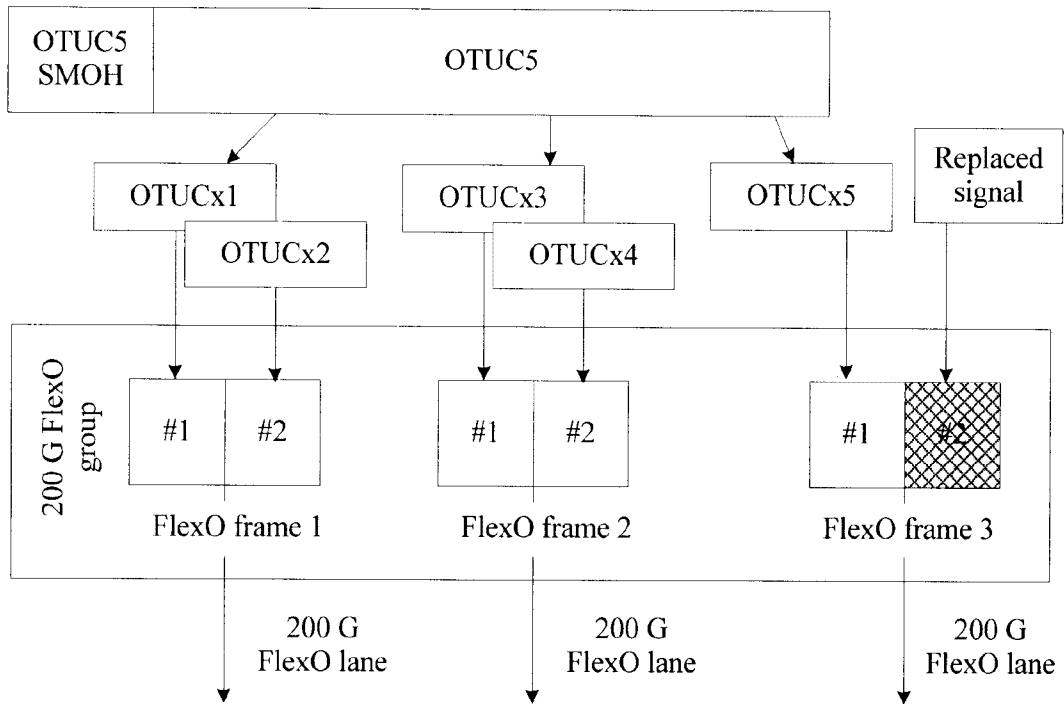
OTUC5 SMOH

OTUC5

OTUCx1

OTUCx2

OTUCx3

OTUCx4

OTUCx5

Replaced signal

200 G FlexO group

#1

#2

FlexO frame 1

#1

#2

FlexO frame 2

#1

#2

FlexO frame 3

200 G FlexO lane

200 G FlexO lane

200 G FlexO lane